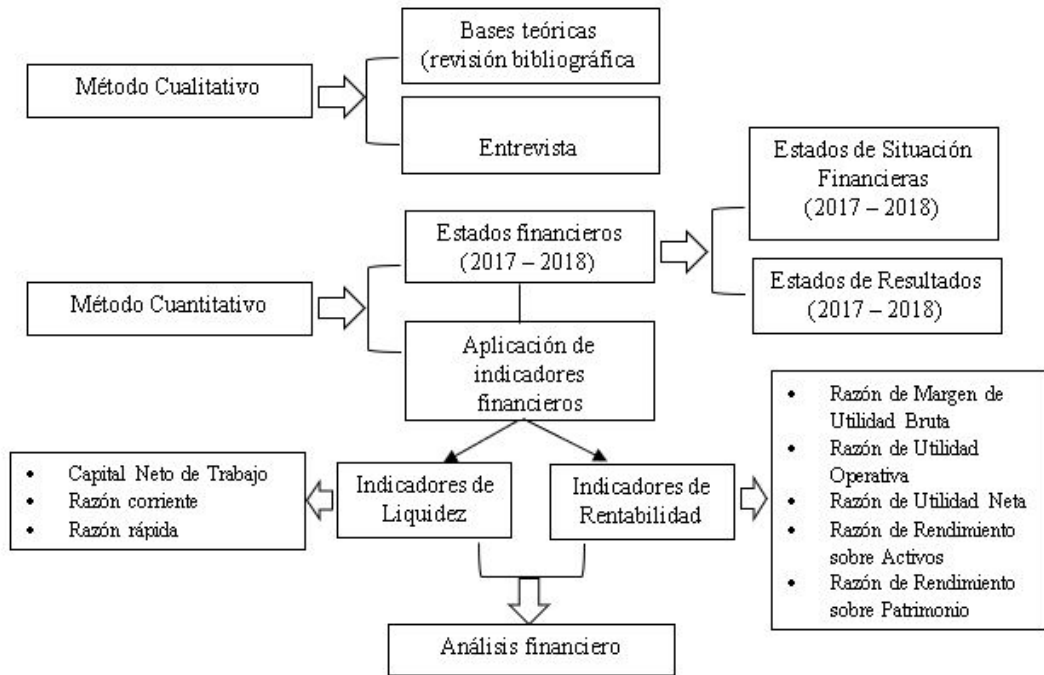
Método Cualitativo

Bases teóricas (revisión bibliográfica

Entrevista

Método Cuantitativo

Estados financieros (2017 – 2018)

Estados de Situación Financieras (2017 – 2018)

Estados de Resultados (2017 – 2018)

Aplicación de indicadores financieros

- Capital Neto de Trabajo
- Razón corriente
- Razón rápida

Indicadores de Liquidez

Indicadores de Rentabilidad

- Razón de Margen de Utilidad Bruta
- Razón de Utilidad Operativa
- Razón de Utilidad Neta
- Razón de Rendimiento sobre Activos
- Razón de Rendimiento sobre Patrimonio

Análisis financiero